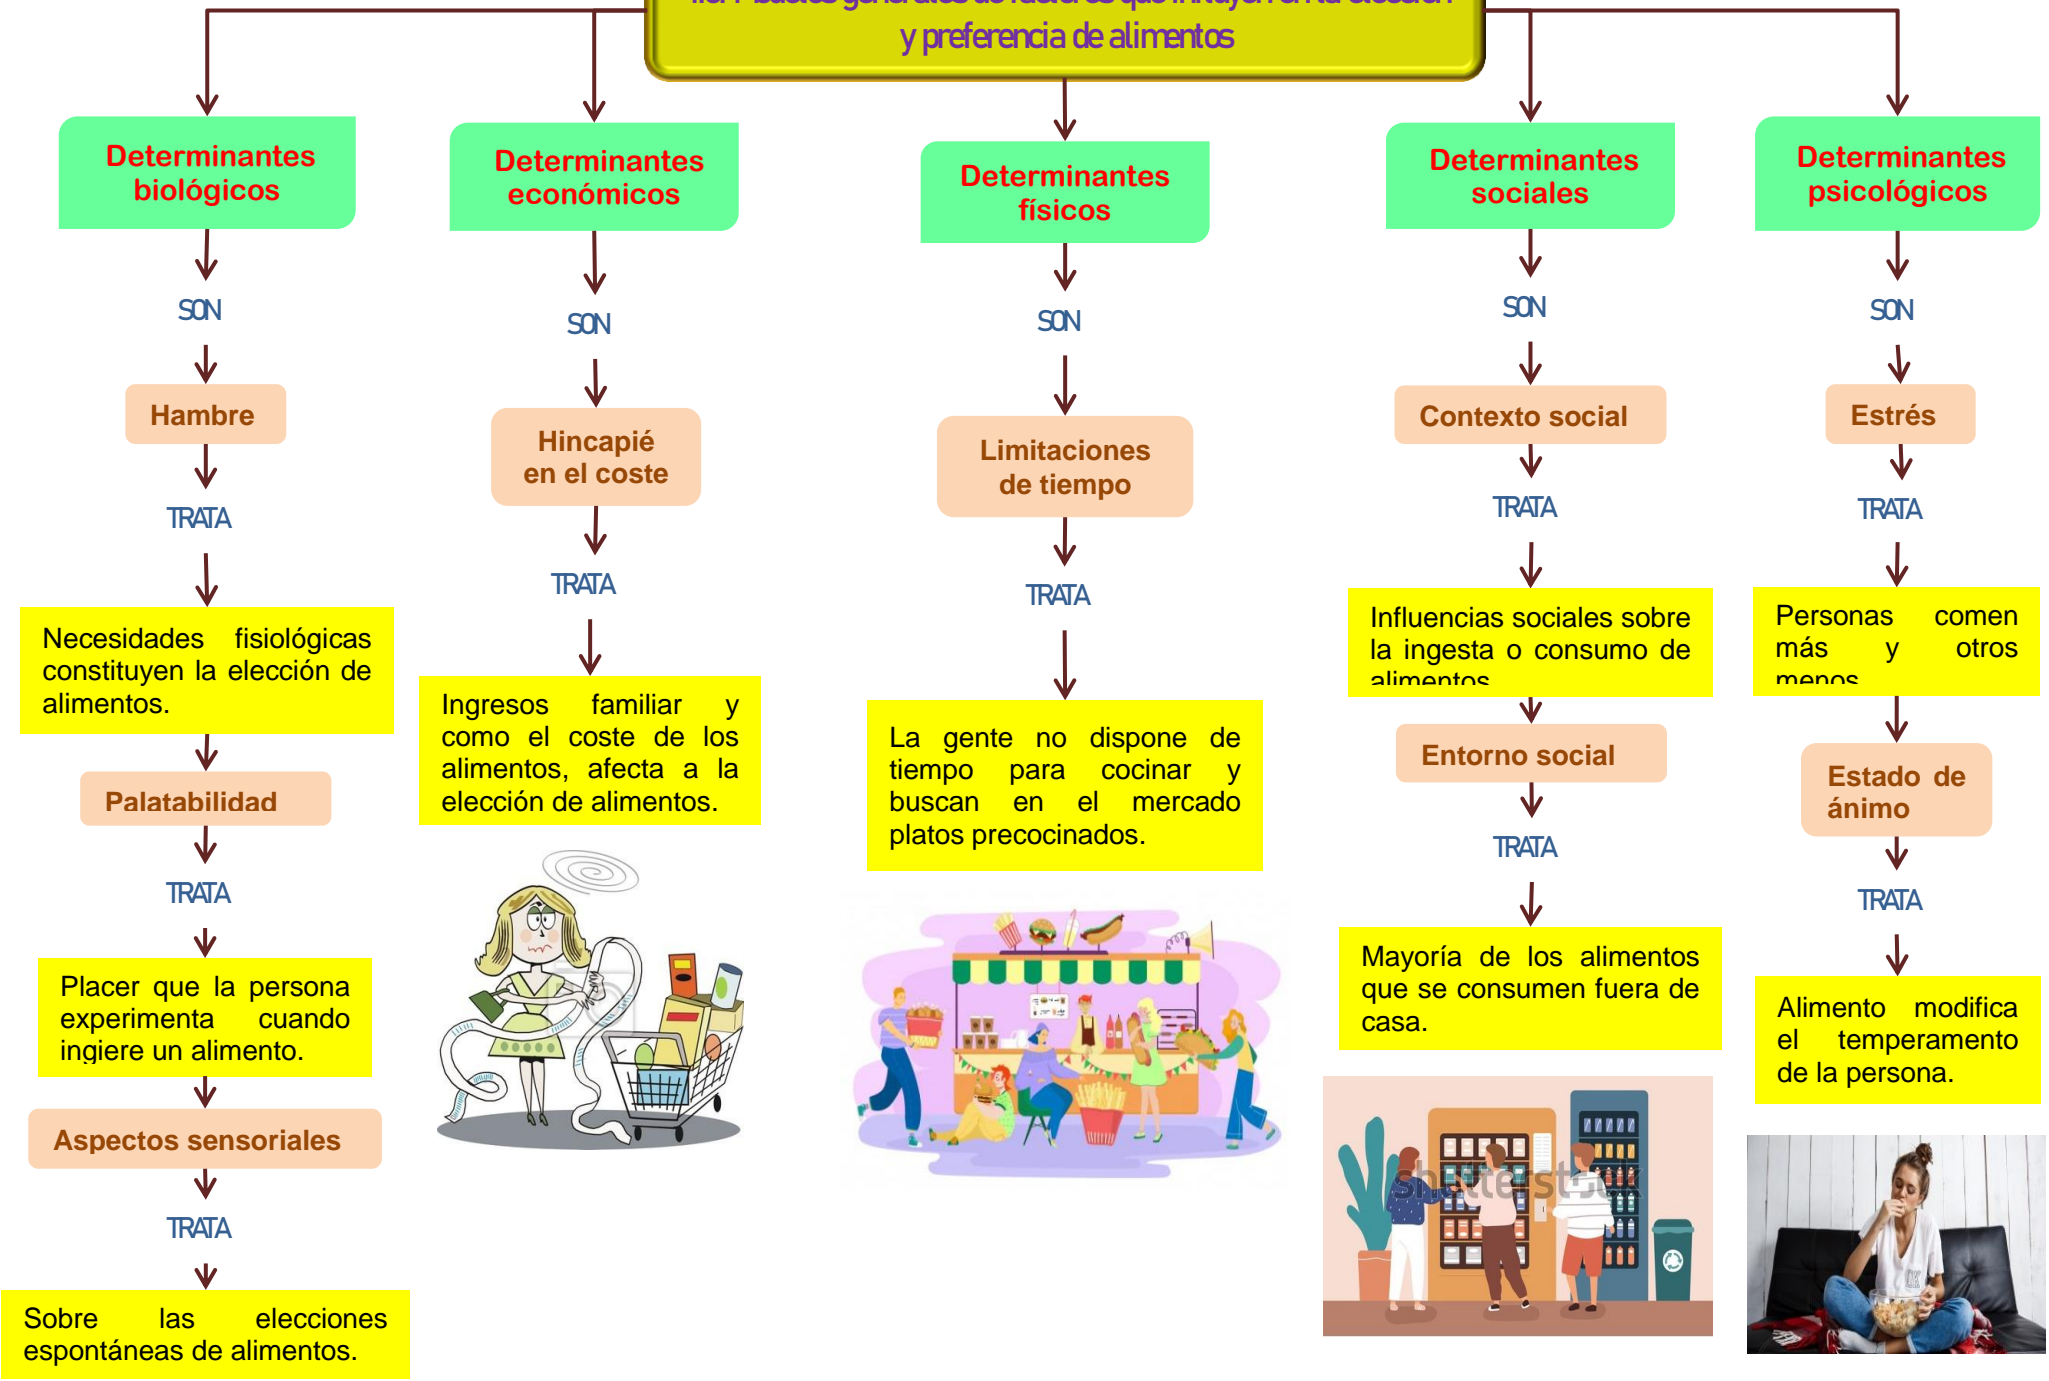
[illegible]
y preferencia de alimentos

Determinantes biológicos

SON

Hambre

TRATA

Necesidades fisiológicas constituyen la elección de alimentos.

Palatabilidad

TRATA

Placer que la persona experimenta cuando ingiere un alimento.

Aspectos sensoriales

TRATA

Sobre las elecciones espontáneas de alimentos.

Determinantes económicos

SON

Hincapié en el coste

TRATA

Ingresos familiar y como el coste de los alimentos, afecta a la elección de alimentos.

Determinantes físicos

SON

Limitaciones de tiempo

TRATA

La gente no dispone de tiempo para cocinar y buscan en el mercado platos precocinados.

Determinantes sociales

SON

Contexto social

TRATA

Influencias sociales sobre la ingesta o consumo de alimentos

Entorno social

TRATA

Mayoría de los alimentos que se consumen fuera de casa.

shutterstock

Determinantes psicológicos

SON

Estrés

TRATA

Personas comen más y otros menos

Estado de ánimo

TRATA

Alimento modifica el temperamento de la persona.